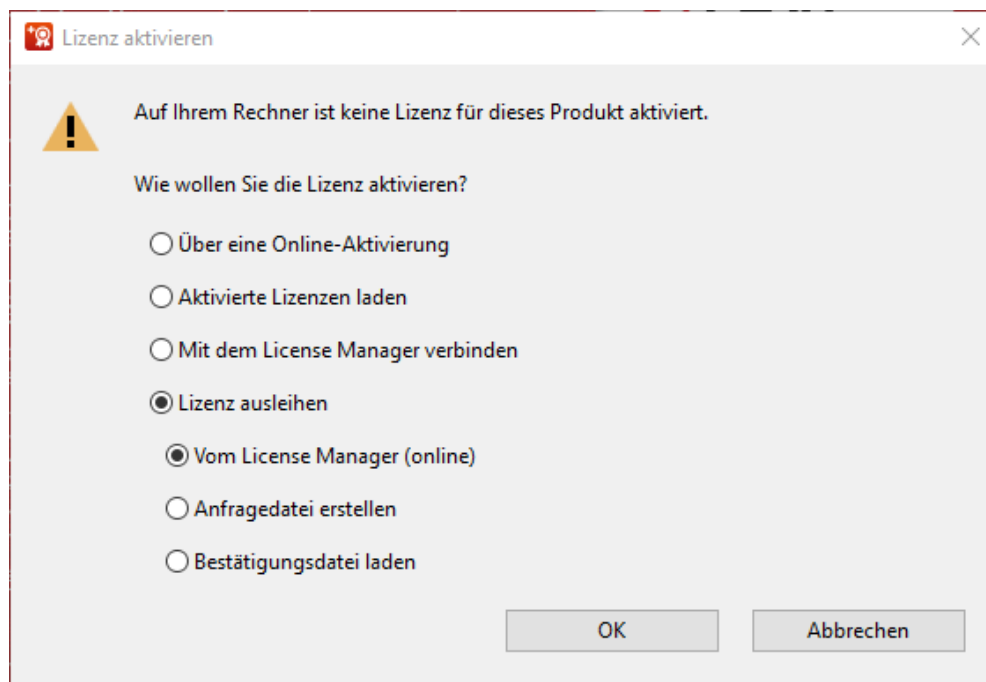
Lizenz aktivieren

Auf Ihrem Rechner ist keine Lizenz für dieses Produkt aktiviert.

Wie wollen Sie die Lizenz aktivieren?

Über eine Online-Aktivierung

Aktivierte Lizenzen laden

Mit dem License Manager verbinden

Lizenz ausleihen

Vom License Manager (online)

Anfragedatei erstellen

Bestätigungsdatei laden

OK

Abbrechen